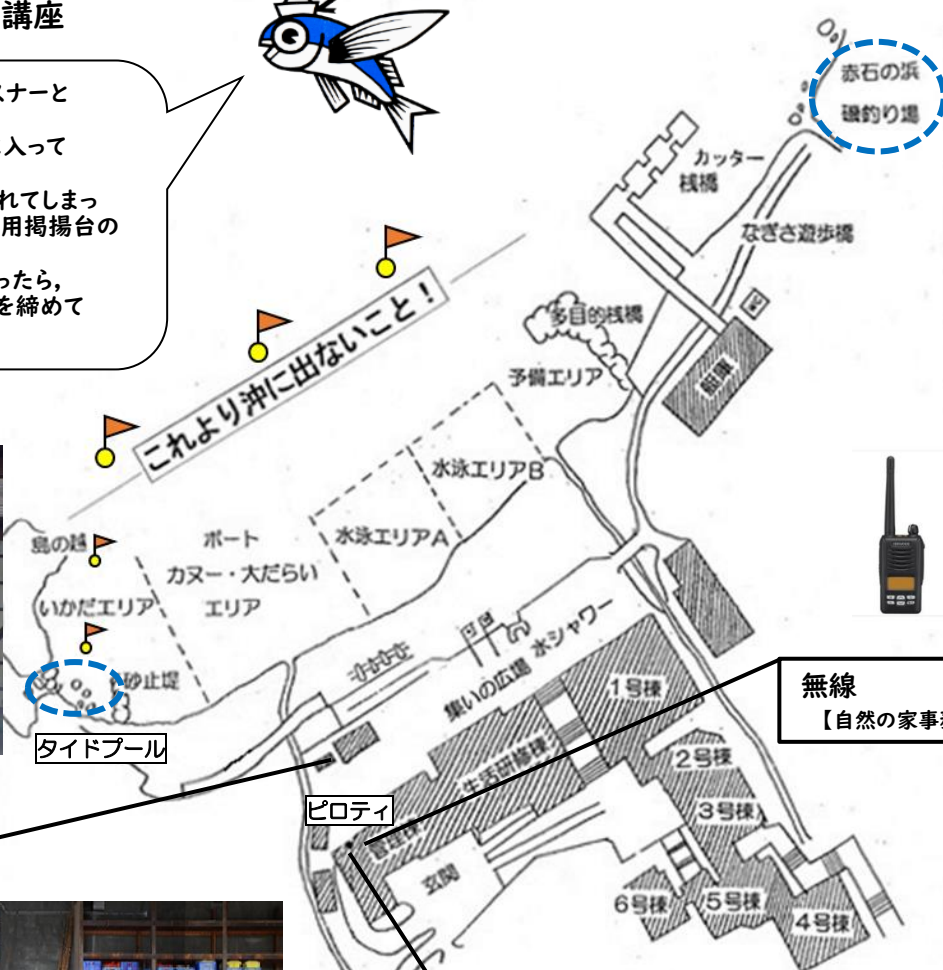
講座

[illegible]ナーと
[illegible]入って
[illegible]れてしまっ
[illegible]用掲揚台の
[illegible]ったら,
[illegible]を締めて

赤石の浜
磯釣り場

カッター
桟橋

なぎさ遊歩道

多目的桟橋

艇庫

予備エリア

これより沖に出ないこと！

水泳エリアB

水泳エリアA

島の鼻

ボート
カヌー・大だらい
エリア

いかだエリア

砂止堤

タイドプール

水シャワー

集いの広場

1号棟

生活研修棟

2号棟

3号棟

管理棟

玄関

6号棟

5号棟

4号棟

ピロティ

無線
【自然の家事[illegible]